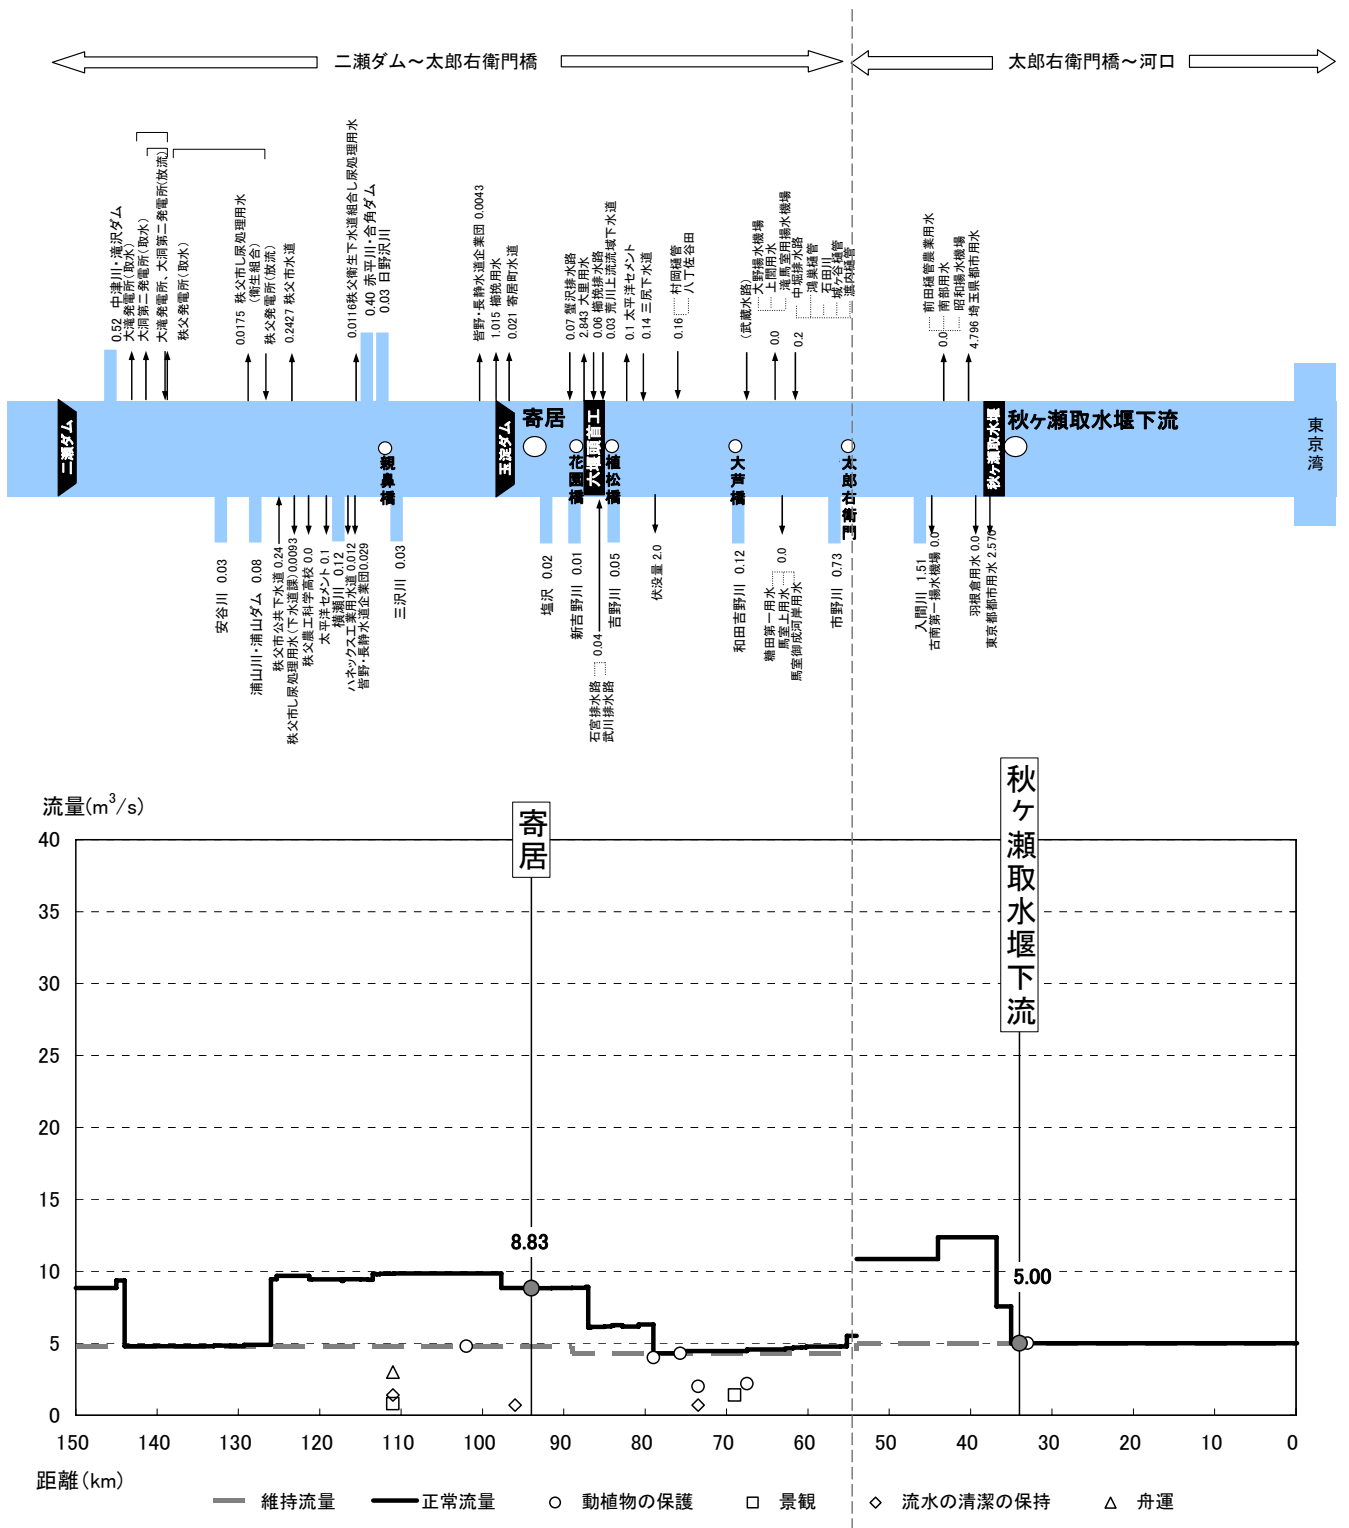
二瀬ダム～太郎右衛門橋

太郎右衛門橋～河口

0.52 中津川・滝沢ダム
大滝発電所(取水)
大洞第二発電所(取水)
大滝発電所、大洞第二発電所(放流)
秩父発電所(取水)
0.0175 秩父市し尿処理用水(衛生組合)
秩父発電所(放流)
0.2427 秩父市水道
0.0116秩父衛生下水道組合し尿処理用水
0.40 赤平川・合角ダム
0.03 日野沢川
皆野・長瀞水道企業団 0.0043
1.015 櫛挽用水
0.021 寄居町水道
0.07 蟹沢排水路
2.843 大里用水
0.06 櫛挽排水路
0.03 荒川上流流域下水道
0.1 太平洋セメント
0.14 三尻下水道
0.16 村岡樋管 八丁佐谷田
(武蔵水路)
大野樋水機場
上間用水
滝馬室用揚水機場
中堀排水路
鴻巣樋管
石田川
城・谷樋管
瀧内樋管
0.0
0.2
前田樋管農業用水
南部用水
昭和揚水機場
0.0
4.796 埼玉県都市用水

二瀬ダム
親鼻橋
玉淀ダム
寄居
花園橋
六堰頭首工
植松橋
大芦橋
太郎右衛門
秋ヶ瀬取水堰
秋ヶ瀬取水堰下流
東京湾

安谷川 0.03
浦山川・浦山ダム 0.08
秩父市公共下水道 0.24
秩父市し尿処理用水(下水道課)0.0093
秩父農工科学高校 0.0
太平洋セメント 0.1
横瀬川 0.12
ハネックス工業用水道 0.012
皆野・長瀞水道企業団0.029
三沢川 0.03
塩沢 0.02
新吉野川 0.01
0.04
石宮排水路
武川排水路
吉野川 0.05
伏没量 2.0
和田吉野川 0.12
糠田第一用水
馬室上用水
馬室御成河岸用水
0.0
市野川 0.73
入間川 1.51
古市第一揚水機場 0.0
羽根倉用水 0.0
東京都都市用水 2.576

流量(m$^3$/s)
40
35
30
25
20
15
10
5
0
寄居
8.83
秋ヶ瀬取水堰下流
5.00
150 140 130 120 110 100 90 80 70 60 50 40 30 20 10 0
距離(km)
維持流量
正常流量
動植物の保護
景観
流水の清潔の保持
舟運